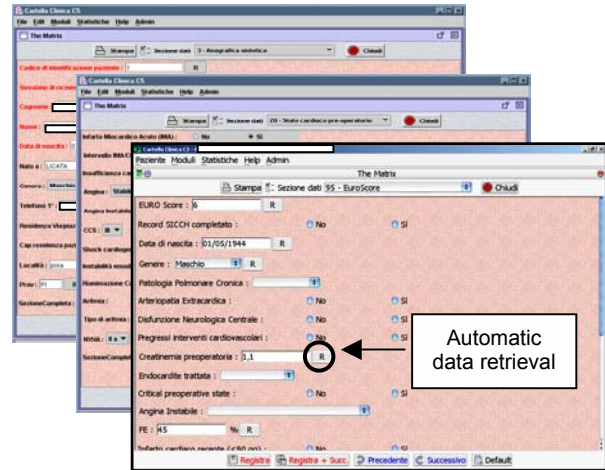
Cartella Clinica CS
File Edit Moduli Statistiche Help Admin
The Matrix
Stampa Sezione dati 3 - Anagrafica sintetica Chiudi
Codice di identificazione paziente : R
Sessione di ricovero
Cognome
Nome :
Data di nascita :
Nato a : LICATA
Genere : Maschio
Telefono 1° :
Residenza Via/piazza
Cap residenza paziente
Località : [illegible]
Prov: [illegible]
SezioneCompleta :

Cartella Clinica CS
File Edit Moduli Statistiche Help Admin
The Matrix
Stampa Sezione dati 20 - Stato cardiaco pre-operatorio Chiudi
Infarto Miocardico Acuto (IMA) : No Sì
Intervallo IMA
Insufficienza
Angina : Stabile
Angina instabile
CCS : III
Shock cardiogeno
Instabilità emodinamica
Rianimazione
Aritmia :
Tipo di aritmia
NYHA : II
SezioneCompleta

Cartella Clinica CS
Paziente Moduli Statistiche Help Admin
The Matrix
Stampa Sezione dati 95 - EuroScore Chiudi
EURO Score : 6 R
Record SICCH completato : No Sì
Data di nascita : 01/05/1944 R
Genere : Maschio R
Patologia Polmonare Cronica :
Arteriopatia Extracardica : No Sì
Disfunzione Neurologica Centrale : No Sì
Pregressi interventi cardiovascolari : No Sì
Creatinemia preoperatoria : 1,1 R
Endocardite trattata :
Critical preoperative state : No Sì
Angina Instabile :
FE : 45 % R
Infarto cardiaco recente (<90 gg) : No
Registra Registra + Succ. Precedente Successivo Default

Automatic data retrieval